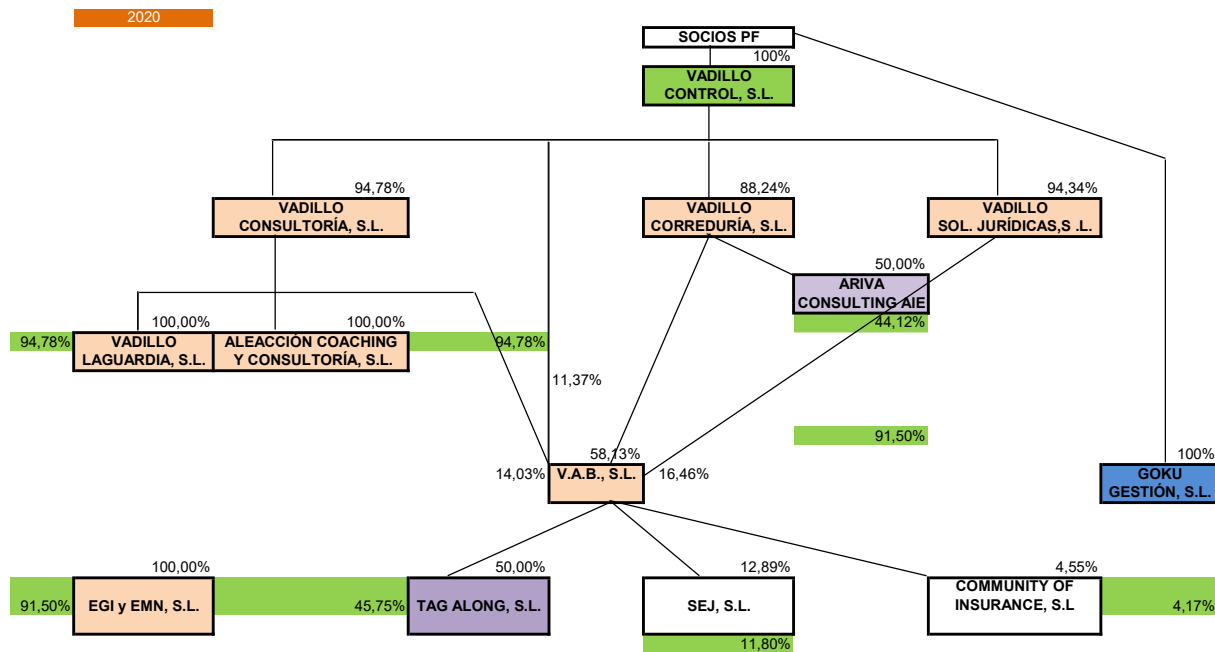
2020

SOCIOS PF

100%

VADILLO CONTROL, S.L.

94,78%

VADILLO CONSULTORÍA, S.L.

88,24%

VADILLO CORREDURÍA, S.L.

94,34%

VADILLO SOL. JURÍDICAS,S .L.

50,00%

ARIVA CONSULTING AIE

44,12%

94,78%

100,00%

VADILLO LAGUARDIA, S.L.

100,00%

ALEACCIÓN COACHING Y CONSULTORÍA, S.L.

94,78%

11,37%

91,50%

58,13%

14,03%

V.A.B., S.L.

16,46%

100%

GOKU GESTIÓN, S.L.

100,00%

91,50%

EGI y EMN, S.L.

45,75%

50,00%

TAG ALONG, S.L.

12,89%

SEJ, S.L.

11,80%

4,55%

COMMUNITY OF INSURANCE, S.L

4,17%